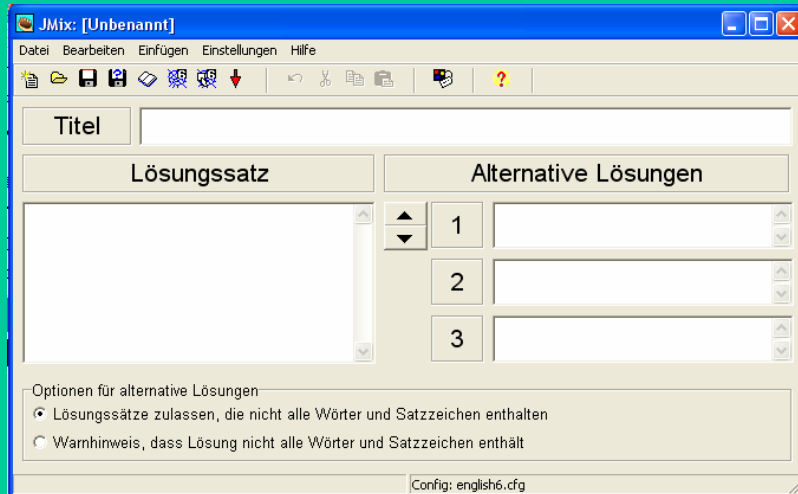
JMix: [Unbenannt]

Datei Bearbeiten Einfügen Einstellungen Hilfe

Titel

Lösungssatz

Alternative Lösungen

1

2

3

Optionen für alternative Lösungen

Lösungssätze zulassen, die nicht alle Wörter und Satzzeichen enthalten

Warnhinweis, dass Lösung nicht alle Wörter und Satzzeichen enthält

Config: english6.cfg